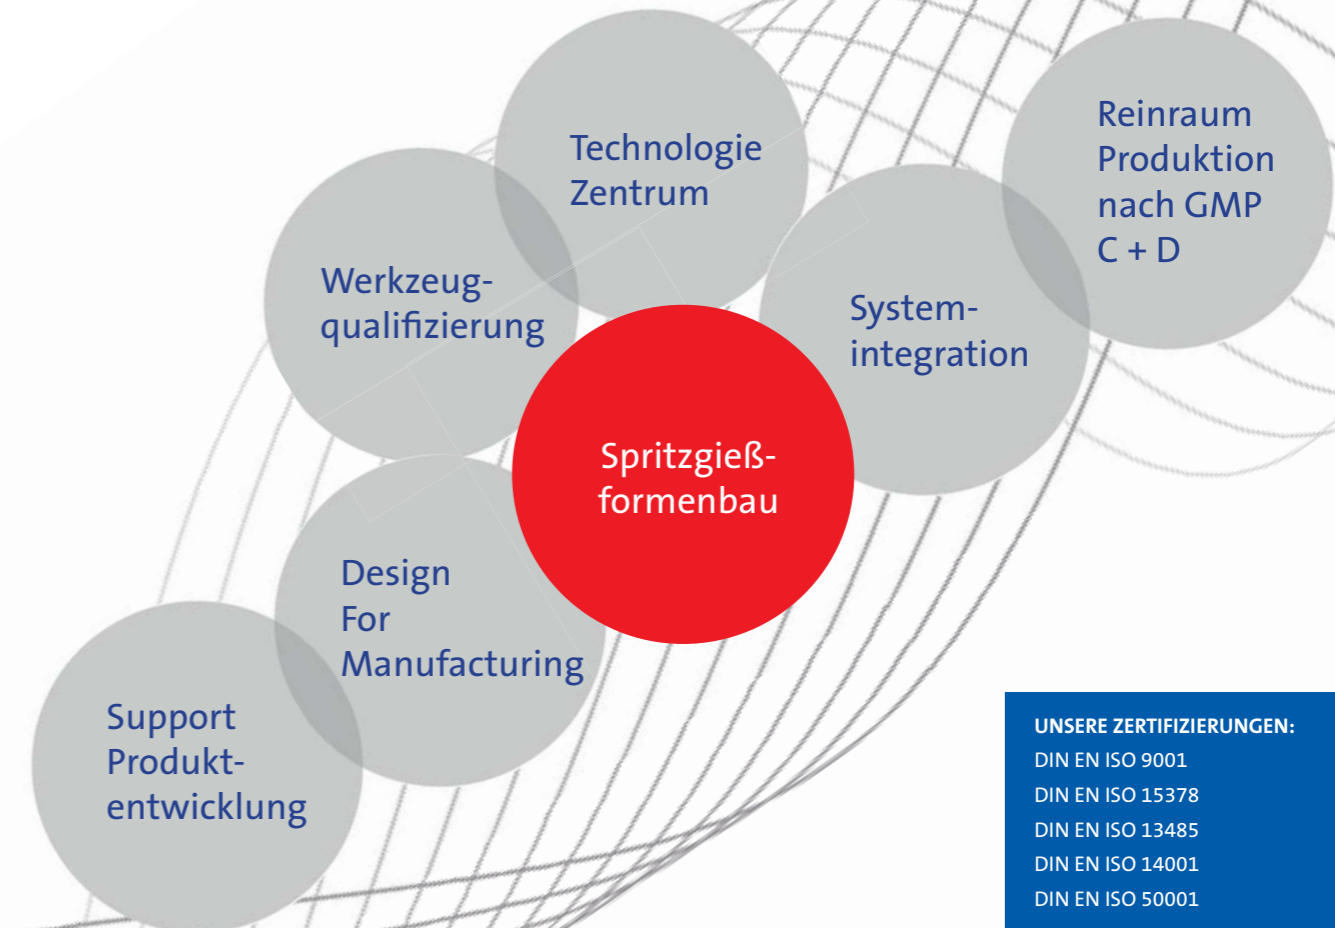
Technologie Zentrum

Reinraum Produktion nach GMP C + D

Werkzeug-qualifizierung

System-integration

Spritzgieß-formenbau

Design For Manufacturing

Support Produkt-entwicklung

UNSERE ZERTIFIZIERUNGEN:
DIN EN ISO 9001
DIN EN ISO 15378
DIN EN ISO 13485
DIN EN ISO 14001
DIN EN ISO 50001